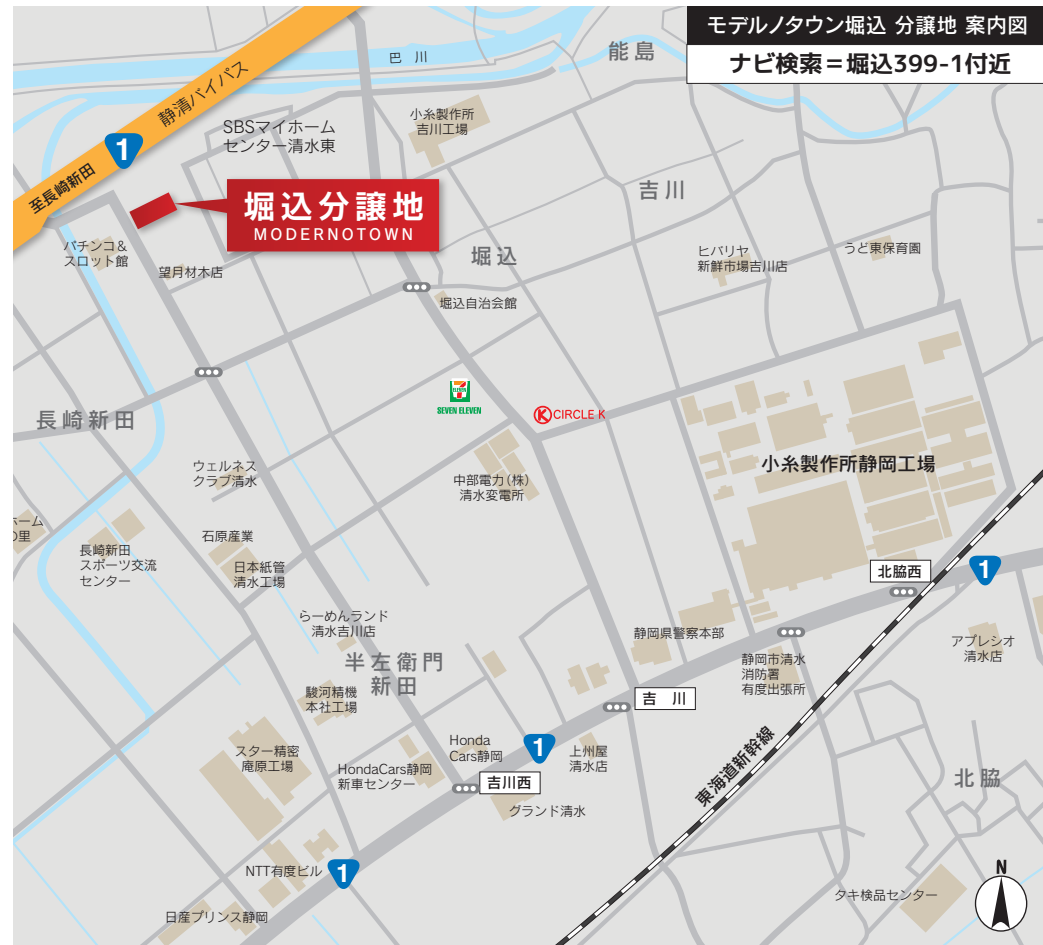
モデルノタウン堀込 分譲地 案内図
ナビ検索＝堀込399-1付近

巴川
能島
静清バイパス
1
至長崎新田
SBSマイホームセンター清水東
小糸製作所吉川工場
吉川
堀込分譲地
MODERNOTOWN
パチンコ＆スロット館
望月材木店
堀込
ヒバリヤ新鮮市場吉川店
うど東保育園
堀込自治会館
長崎新田
SEVEN ELEVEN
CIRCLE K
小糸製作所静岡工場
ウェルネスクラブ清水
中部電力(株)清水変電所
ホーム
里
長崎新田スポーツ交流センター
石原産業
日本紙管清水工場
北脇西
1
らーめんランド清水吉川店
静岡県警察本部
アプレシオ清水店
半左衛門新田
静岡市清水消防署有度出張所
駿河精機本社工場
吉川
Honda Cars静岡
1
上州屋清水店
スター精密庵原工場
HondaCars静岡新車センター
吉川西
北脇
東海道新幹線
グランド清水
NTT有度ビル
1
N
日産プリンス静岡
タキ検品センター